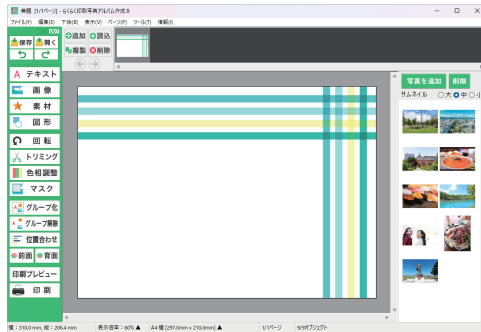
無題 [1/1ページ] - らくらく印刷写真アルバム作成 8
ファイル(F) 編集(E) 下地(B) 表示(V) ページ(P) ツール(T) 情報(I)
保存 開く
追加 読込
複製 削除
テキスト
画像
素材
図形
回転
トリミング
色相調整
マスク
グループ化
グループ解除
位置合わせ
前面 背面
印刷プレビュー
印刷
写真を追加 削除
サムネイル ○大 ●中 ○小
横：310.0 mm, 縦：206.4 mm　表示倍率：60%　A4 横 [297.0mm x 210.0mm]　1/1ページ　0/0オブジェクト